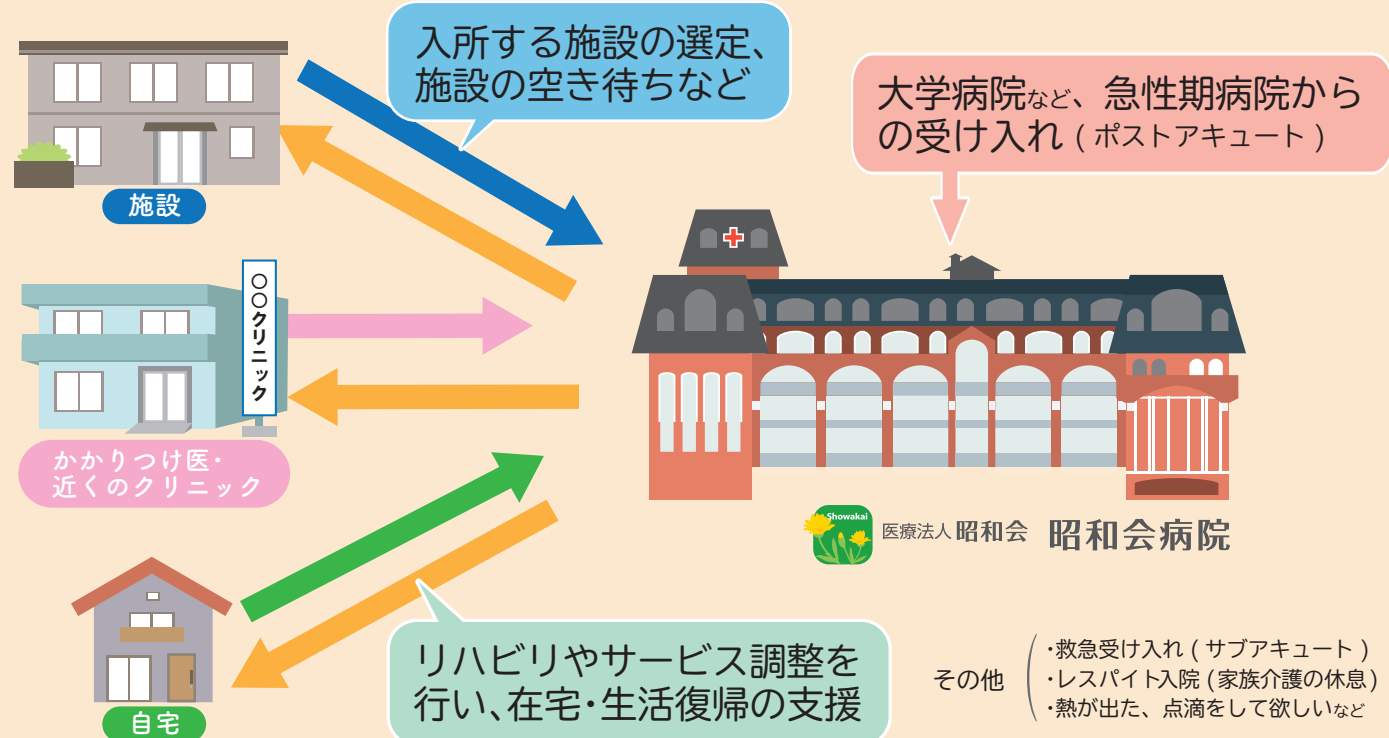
入所する施設の選定、施設の空き待ちなど

施設

○○クリニック

かかりつけ医・近くのクリニック

大学病院など、急性期病院からの受け入れ（ポストアキュート）

Showakai

医療法人 昭和会 昭和会病院

自宅

リハビリやサービス調整を行い、在宅・生活復帰の支援

その他
・救急受け入れ（サブアキュート）
・レスパイト入院（家族介護の休息）
・熱が出た、点滴をして欲しいなど